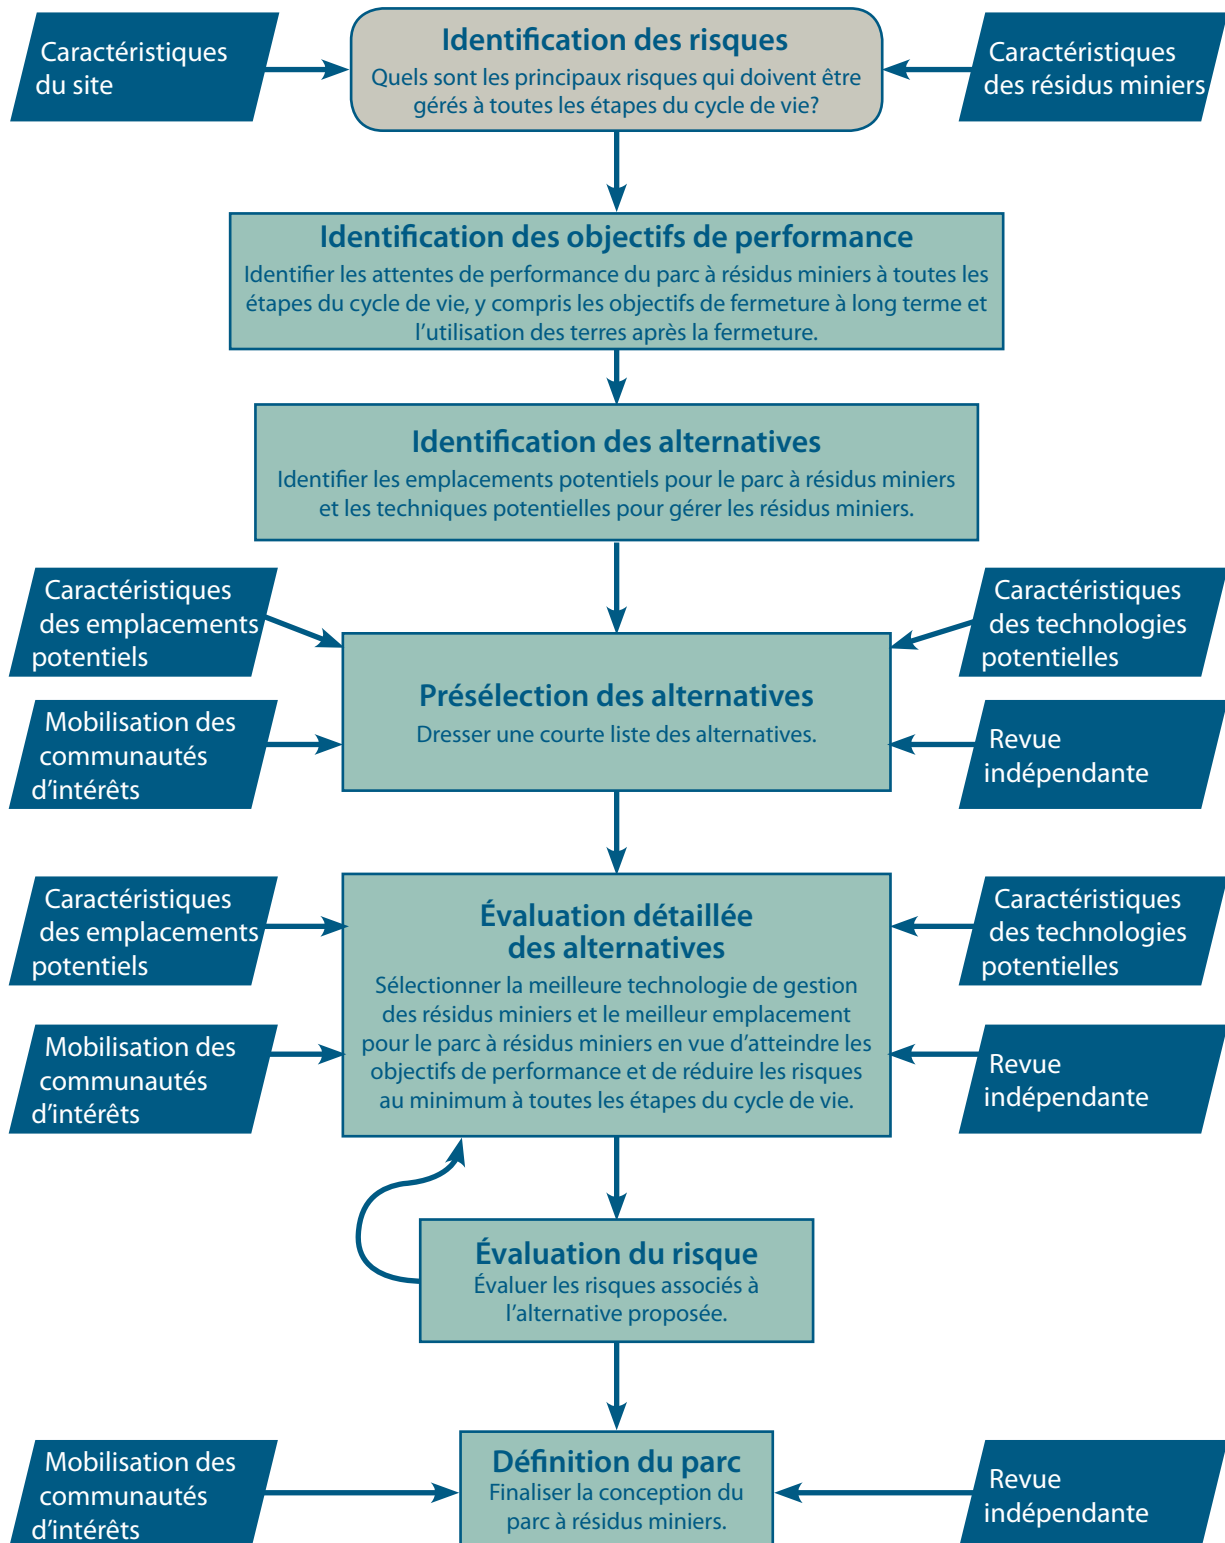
Caractéristiques du site

Identification des risques
Quels sont les principaux risques qui doivent être gérés à toutes les étapes du cycle de vie?

Caractéristiques des résidus miniers

Identification des objectifs de performance
Identifier les attentes de performance du parc à résidus miniers à toutes les étapes du cycle de vie, y compris les objectifs de fermeture à long terme et l'utilisation des terres après la fermeture.

Identification des alternatives
Identifier les emplacements potentiels pour le parc à résidus miniers et les techniques potentielles pour gérer les résidus miniers.

Caractéristiques des emplacements potentiels

Caractéristiques des technologies potentielles

Présélection des alternatives
Dresser une courte liste des alternatives.

Mobilisation des communautés d'intérêts

Revue indépendante

Caractéristiques des emplacements potentiels

Évaluation détaillée des alternatives
Sélectionner la meilleure technologie de gestion des résidus miniers et le meilleur emplacement pour le parc à résidus miniers en vue d'atteindre les objectifs de performance et de réduire les risques au minimum à toutes les étapes du cycle de vie.

Caractéristiques des technologies potentielles

Mobilisation des communautés d'intérêts

Revue indépendante

Évaluation du risque
Évaluer les risques associés à l'alternative proposée.

Mobilisation des communautés d'intérêts

Définition du parc
Finaliser la conception du parc à résidus miniers.

Revue indépendante